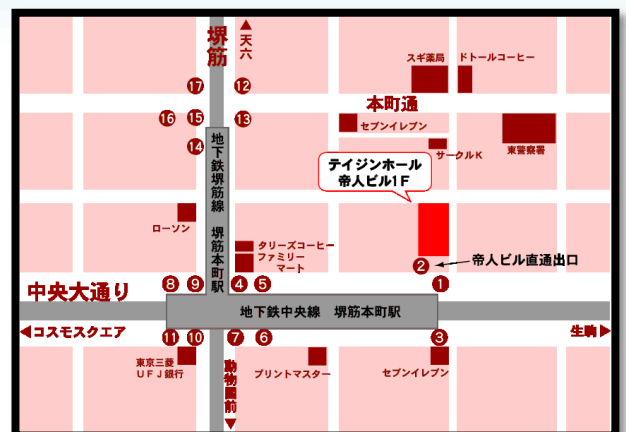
堺筋

▲天六

スギ薬局

ドトールコーヒー

17

12

本町通

16

15

13

セブンイレブン

14

サークルK

東警察署

テイジンホール
帝人ビル1F

地下鉄堺筋線　堺筋本町駅

ローソン

タリーズコーヒー

ファミリーマート

2

帝人ビル直通出口

8

9

4

5

1

中央大通り

地下鉄中央線　堺筋本町駅

◀コスモスクエア

生駒▶

11

10

7

6

3

東京三菱UFJ銀行

動物園前▼

プリントマスター

セブンイレブン